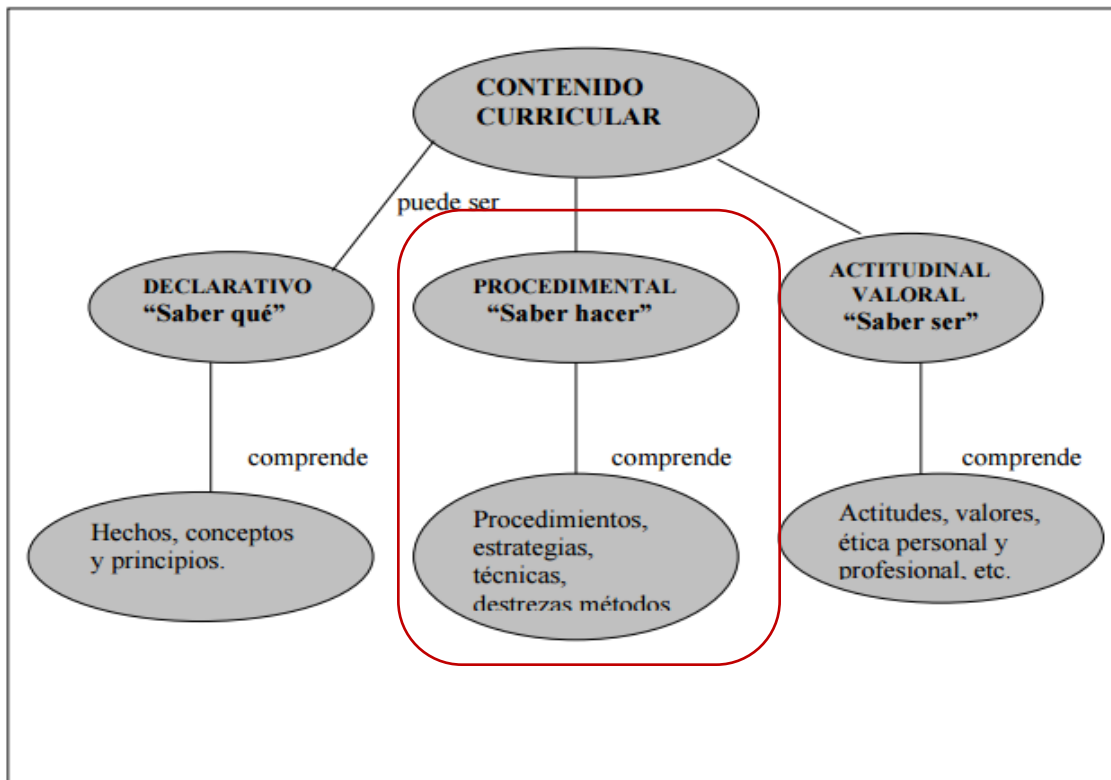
CONTENIDO CURRICULAR

puede ser

DECLARATIVO
"Saber qué"

PROCEDIMENTAL
"Saber hacer"

ACTITUDINAL VALORAL
"Saber ser"

comprende

comprende

comprende

Hechos, conceptos y principios.

Procedimientos, estrategias, técnicas, destrezas métodos

Actitudes, valores, ética personal y profesional, etc.